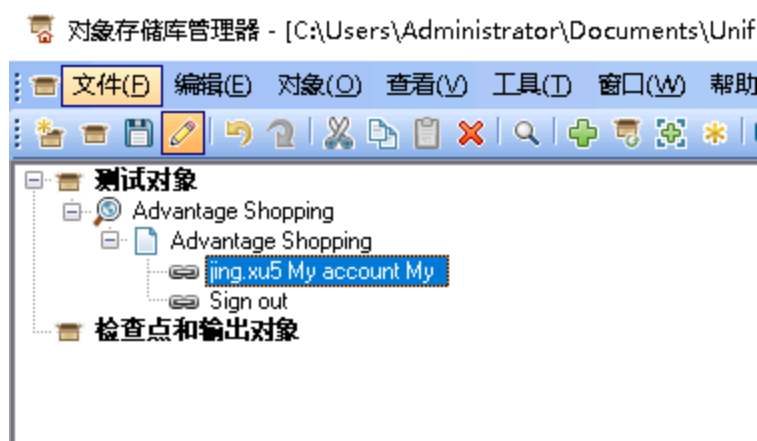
对象存储库管理器 - [C:\Users\Administrator\Documents\Unif

文件(F) 编辑(E) 对象(O) 查看(V) 工具(T) 窗口(W) 帮助

测试对象
Advantage Shopping
Advantage Shopping
jing.xu5 My account My
Sign out
检查点和输出对象